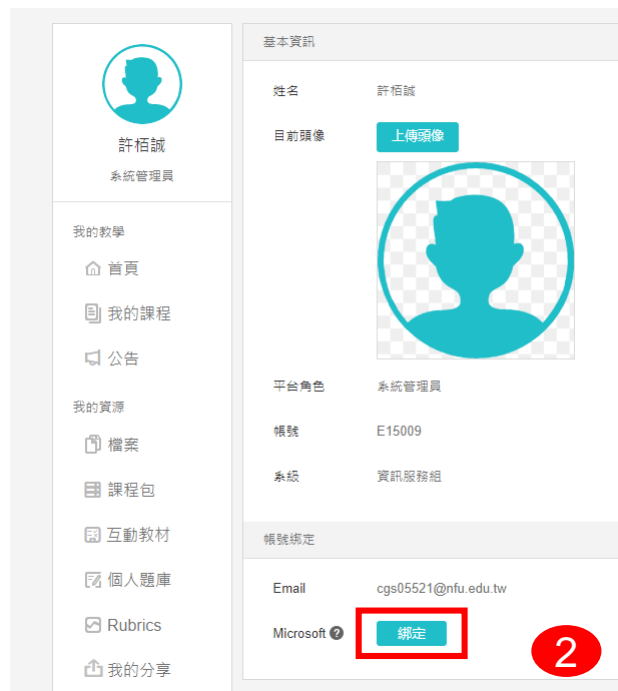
許栢誠
系統管理員

我的教學
首頁
我的課程
公告

我的資源
檔案
課程包
互動教材
個人題庫
Rubrics
我的分享

基本資訊

姓名 許栢誠
目前頭像 上傳頭像
平台角色 系統管理員
帳號 E15009
系級 資訊服務組

帳號綁定

Email cgs05521@nfu.edu.tw
Microsoft 綁定

2